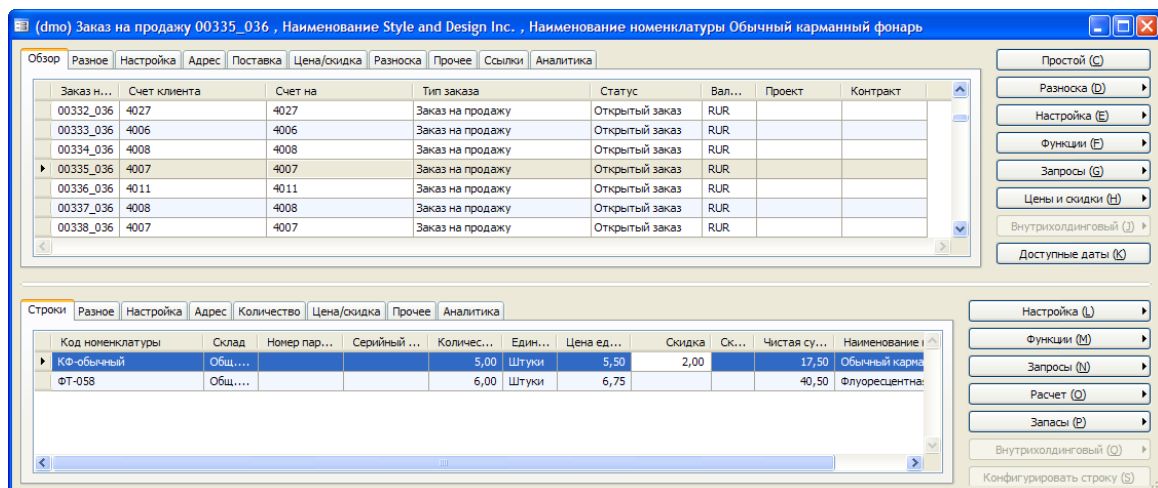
(dmo) Заказ на продажу 00335_036 , Наименование Style and Design Inc. , Наименование номенклатуры Обычный карманный фонарь

Обзор | Разное | Настройка | Адрес | Поставка | Цена/скидка | Разноска | Прочее | Ссылки | Аналитика

| Заказ н... | Счет клиента | Счет на | Тип заказа | Статус | Вал... | Проект | Контракт |
|---|---|---|---|---|---|---|---|
| 00332_036 | 4027 | 4027 | Заказ на продажу | Открытый заказ | RUR | | |
| 00333_036 | 4006 | 4006 | Заказ на продажу | Открытый заказ | RUR | | |
| 00334_036 | 4008 | 4008 | Заказ на продажу | Открытый заказ | RUR | | |
| 00335_036 | 4007 | 4007 | Заказ на продажу | Открытый заказ | RUR | | |
| 00336_036 | 4011 | 4011 | Заказ на продажу | Открытый заказ | RUR | | |
| 00337_036 | 4008 | 4008 | Заказ на продажу | Открытый заказ | RUR | | |
| 00338_036 | 4007 | 4007 | Заказ на продажу | Открытый заказ | RUR | | |

Простой (C)
Разноска (D)
Настройка (E)
Функции (F)
Запросы (G)
Цены и скидки (H)
Внутрихолдинговый (J)
Доступные даты (K)

Строки | Разное | Настройка | Адрес | Количество | Цена/скидка | Прочее | Аналитика

| Код номенклатуры | Склад | Номер пар... | Серийный ... | Количес... | Един... | Цена ед... | Скидка | Ск... | Чистая су... | Наименование |
|---|---|---|---|---|---|---|---|---|---|---|
| КФ-обычный | Общ.... | | | 5,00 | Штуки | 5,50 | 2,00 | | 17,50 | Обычный карма |
| ФТ-058 | Общ.... | | | 6,00 | Штуки | 6,75 | | | 40,50 | Флуоресцентна |

Настройка (L)
Функции (M)
Запросы (N)
Расчет (O)
Запасы (P)
Внутрихолдинговый (Q)
Конфигурировать строку (S)